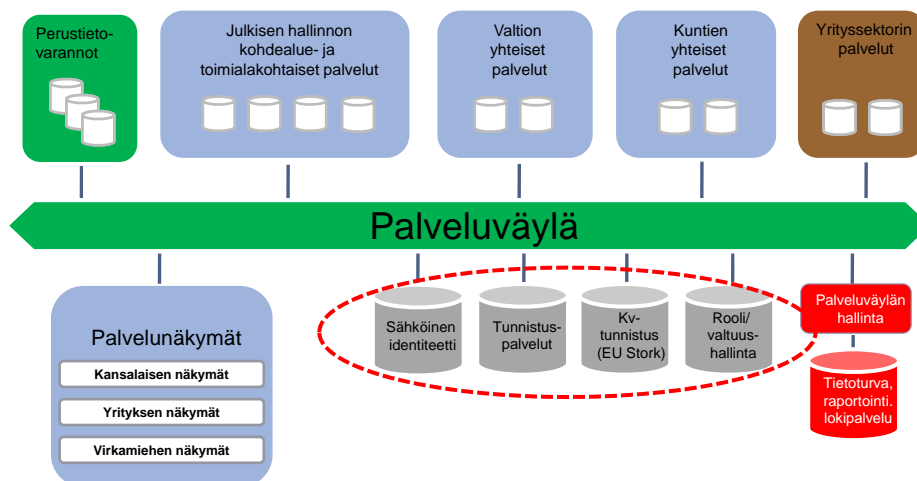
Perustietovarannot

Julkisen hallinnon kohdealue- ja toimialakohtaiset palvelut

Valtion yhteiset palvelut

Kuntien yhteiset palvelut

Yrityssektorin palvelut

Palveluväylä

Palvelunäkymät

Kansalaisen näkymät

Yrityksen näkymät

Virkamiehen näkymät

Sähköinen identiteetti

Tunnistuspalvelut

Kv-tunnistus (EU Stork)

Rooli/ valtuushallinta

Palveluväylän hallinta

Tietoturva, raportointi. lokipalvelu